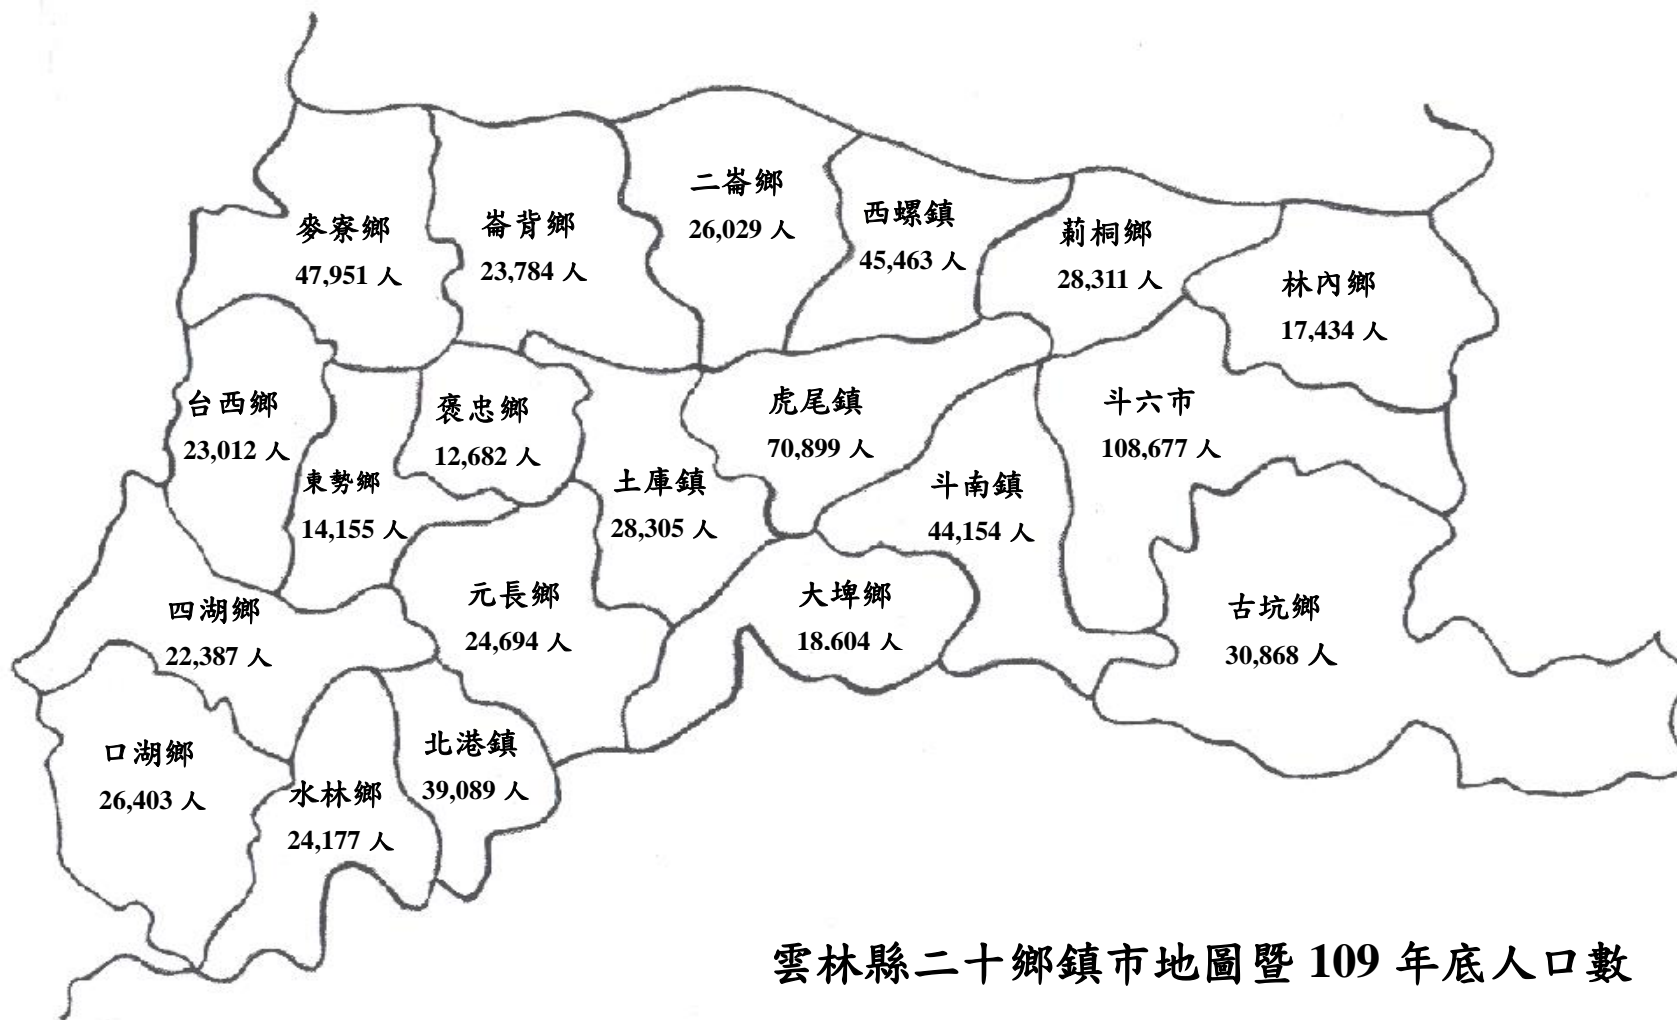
二崙鄉
26,029 人

麥寮鄉
47,951 人

崙背鄉
23,784 人

西螺鎮
45,463 人

莿桐鄉
28,311 人

林內鄉
17,434 人

台西鄉
23,012 人

褒忠鄉
12,682 人

虎尾鎮
70,899 人

斗六市
108,677 人

東勢鄉
14,155 人

土庫鎮
28,305 人

斗南鎮
44,154 人

四湖鄉
22,387 人

元長鄉
24,694 人

大埤鄉
18.604 人

古坑鄉
30,868 人

口湖鄉
26,403 人

北港鎮
39,089 人

水林鄉
24,177 人

雲林縣二十鄉鎮市地圖暨 109 年底人口數